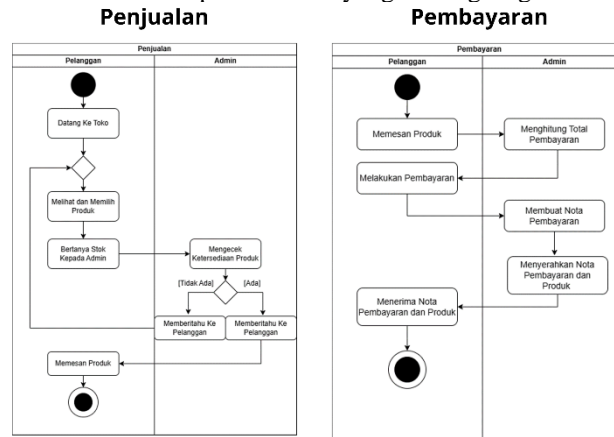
Penjualan

Pembayaran

Penjualan

Pelanggan

Admin

Datang Ke Toko

Melihat dan Memilih Produk

Bertanya Stok Kepada Admin

Mengecek Ketersediaan Produk

[Tidak Ada]

[Ada]

Memberitahu Ke Pelanggan

Memberitahu Ke Pelanggan

Memesan Produk

Pembayaran

Pelanggan

Admin

Memesan Produk

Menghitung Total Pembayaran

Melakukan Pembayaran

Membuat Nota Pembayaran

Menyerahkan Nota Pembayaran dan Produk

Menerima Nota Pembayaran dan Produk